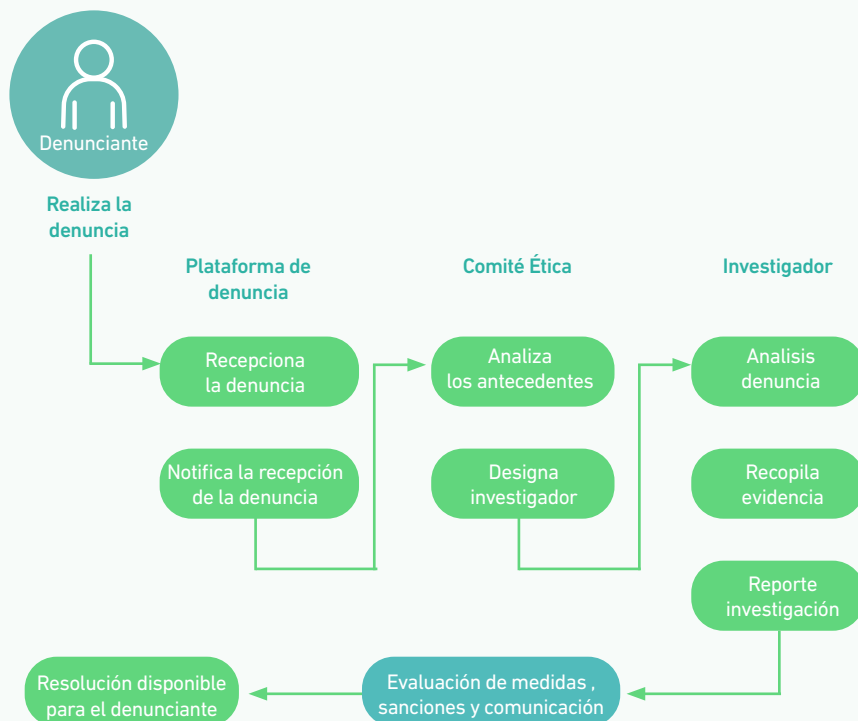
Denunciante

Realiza la denuncia

Plataforma de denuncia

Comité Ética

Investigador

Recepciona la denuncia

Notifica la recepción de la denuncia

Analiza los antecedentes

Designa investigador

Analisis denuncia

Recopila evidencia

Reporte investigación

Evaluación de medidas , sanciones y comunicación

Resolución disponible para el denunciante